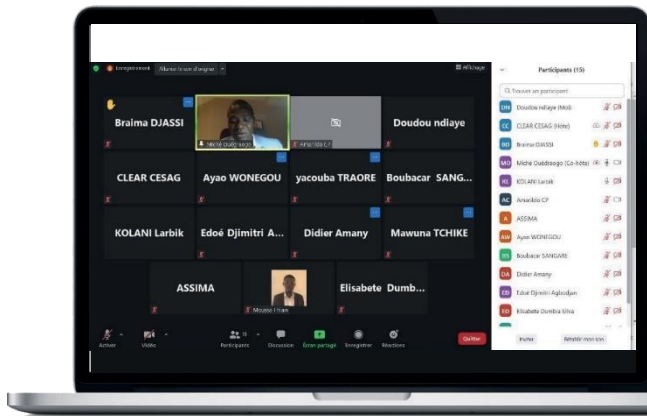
Enregistrement	Afficher

Participants (15)

Trouver un participant

Braima DJASSI
Miché Ouédraogo
Amandio C.F
Doudou ndiaye
CLEAR CESAG
Ayao WONEGOU
yacouba TRAORE
Boubacar SANG...
KOLANI Larbik
Edoé Djimitri A...
Didier Amany
Mawuna TCHIKE
ASSIMA
Mousso Diam
Elisabete Dumb...

Doudou ndiaye (Moi)
CLEAR CESAG (Hôte)
Braima DJASSI
Miché Ouédraogo (Co-hôte)
KOLANI Larbik
Amandio CF
ASSIMA
Ayao WONEGOU
Boubacar SANGARE
Didier Amany
Edoé Djimitri Agbodjan
Elisabete Dumbia Silva

Inviter	Rétablir mon son

Activer	Vidéo	Participants	Discussion	Écran partagé	Enregistrer	Réactions	Quitter